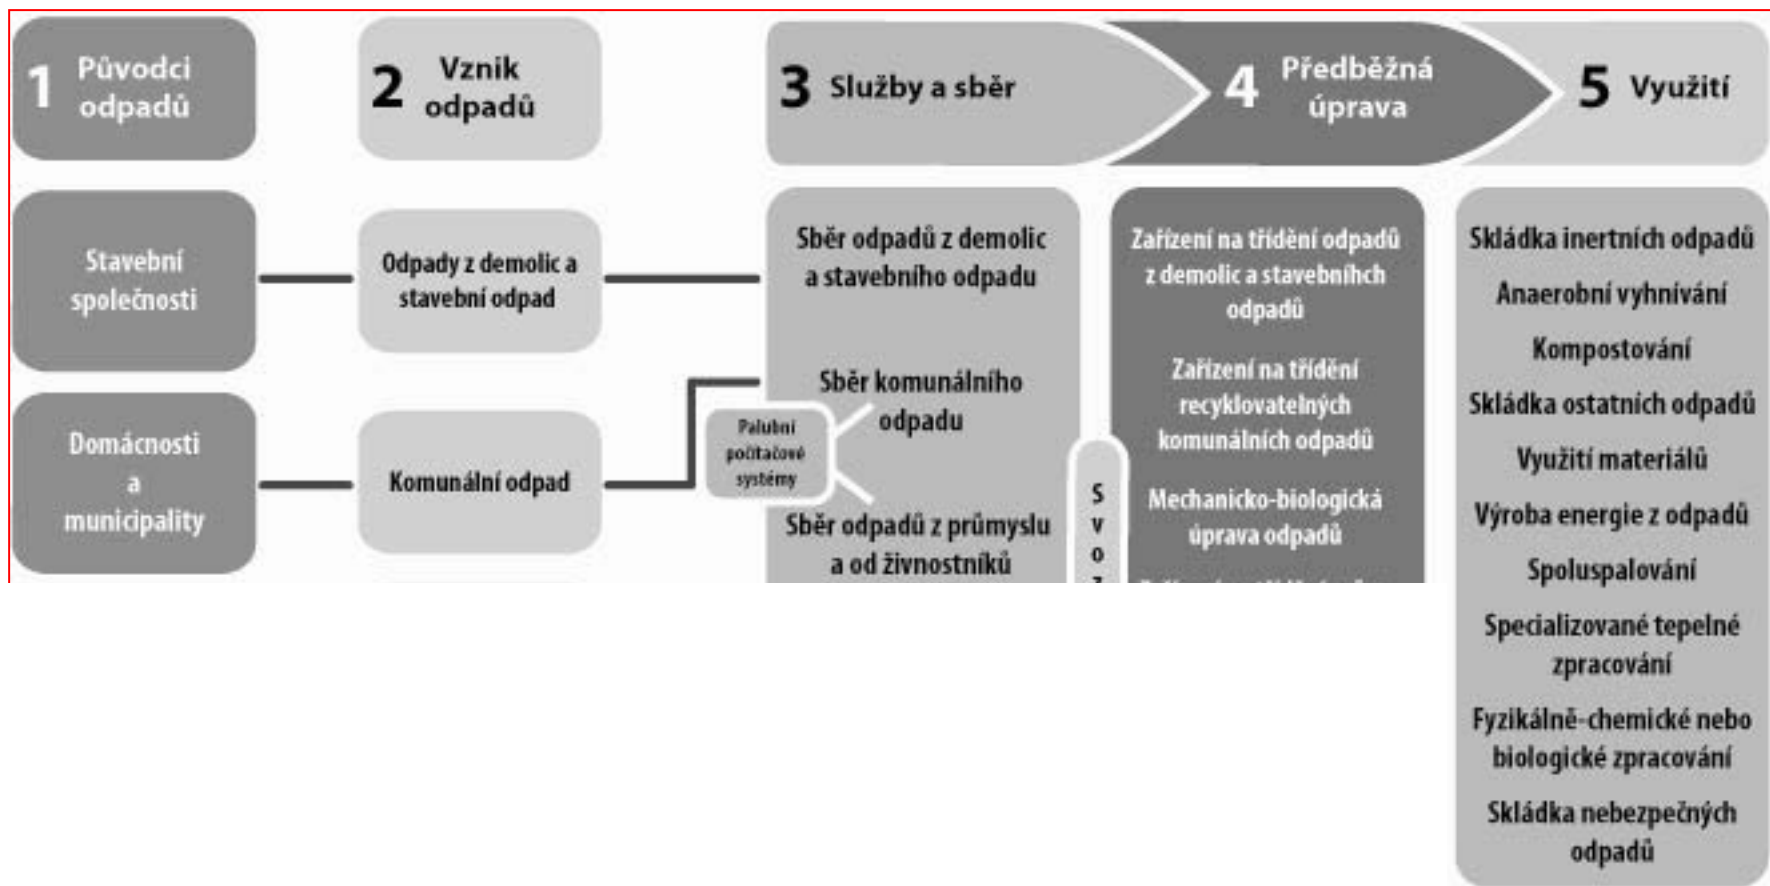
1 Původci odpadů

2 Vznik odpadů

3 Služby a sběr

4 Předběžná úprava

5 Využití

Stavební společnosti

Domácnosti a municipality

Odpady z demolic a stavební odpad

Komunální odpad

Sběr odpadů z demolic a stavebního odpadu

Sběr komunálního odpadu

Palubní počítačové systémy

Sběr odpadů z průmyslu a od živnostníků

S v o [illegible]

Zařízení na třídění odpadů z demolic a stavebních odpadů

Zařízení na třídění recyklovatelných komunálních odpadů

Mechanicko-biologická úprava odpadů

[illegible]

Skládka inertních odpadů

Anaerobní vyhnívání

Kompostování

Skládka ostatních odpadů

Využití materiálů

Výroba energie z odpadů

Spoluspalování

Specializované tepelné zpracování

Fyzikálně-chemické nebo biologické zpracování

Skládka nebezpečných odpadů